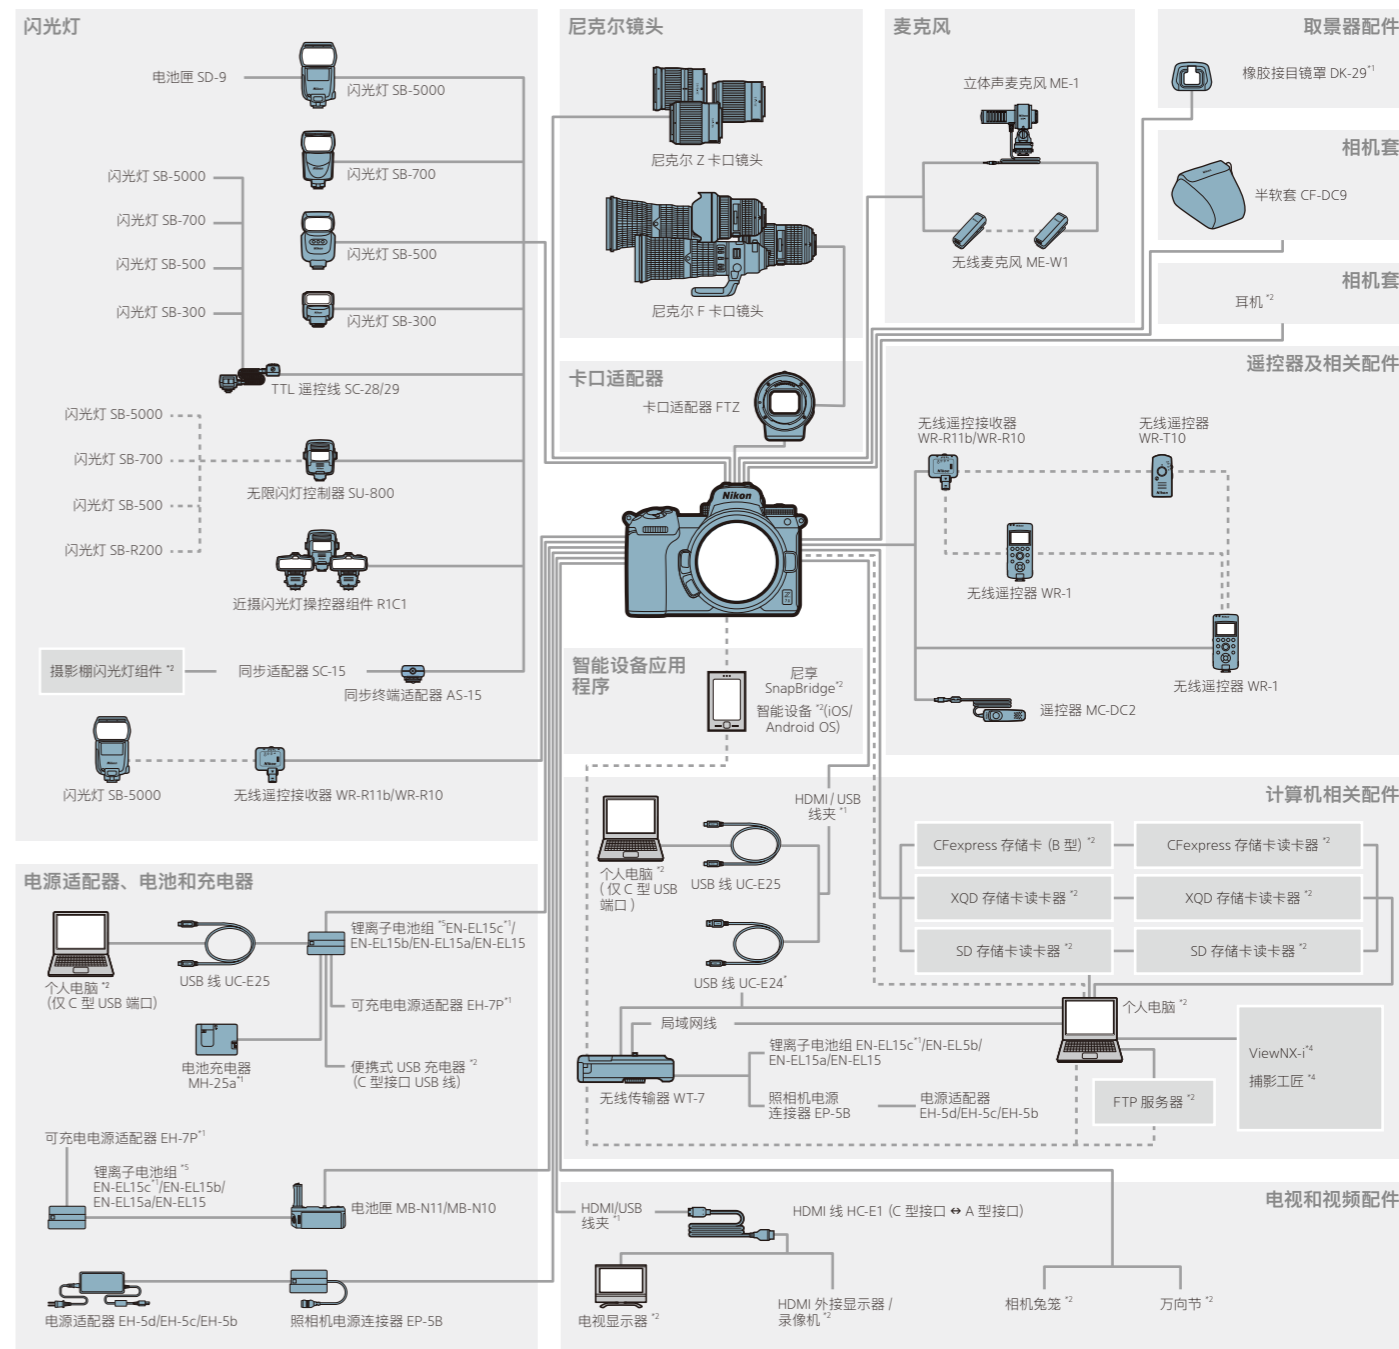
闪光灯

电池匣 SD-9
闪光灯 SB-5000
闪光灯 SB-700
闪光灯 SB-5000
闪光灯 SB-700
闪光灯 SB-500
闪光灯 SB-300
闪光灯 SB-500
闪光灯 SB-300
TTL 遥控线 SC-28/29
闪光灯 SB-5000
闪光灯 SB-700
无限闪灯控制器 SU-800
闪光灯 SB-500
闪光灯 SB-R200
近摄闪光灯操控器组件 R1C1
摄影棚闪光灯组件 $^{*2}$
同步适配器 SC-15
同步终端适配器 AS-15
闪光灯 SB-5000
无线遥控接收器 WR-R11b/WR-R10

尼克尔镜头

尼克尔 Z 卡口镜头
尼克尔 F 卡口镜头

卡口适配器

卡口适配器 FTZ

麦克风

立体声麦克风 ME-1
无线麦克风 ME-W1

取景器配件

橡胶接目镜罩 DK-29$^{*1}$

相机套

半软套 CF-DC9

相机套

耳机 $^{*2}$

遥控器及相关配件

无线遥控接收器 WR-R11b/WR-R10
无线遥控器 WR-T10
无线遥控器 WR-1
无线遥控器 WR-1
遥控器 MC-DC2

智能设备应用程序

尼享 SnapBridge$^{*2}$
智能设备 $^{*2}$(iOS/ Android OS)

计算机相关配件

HDMI / USB 线夹 $^{*1}$
个人电脑 $^{*2}$ (仅 C 型 USB 端口)
USB 线 UC-E25
USB 线 UC-E24$^{*}$
CFexpress 存储卡 (B 型) $^{*2}$
CFexpress 存储卡读卡器 $^{*2}$
XQD 存储卡读卡器 $^{*2}$
XQD 存储卡读卡器 $^{*2}$
SD 存储卡读卡器 $^{*2}$
SD 存储卡读卡器 $^{*2}$
个人电脑 $^{*2}$
局域网线
锂离子电池组 EN-EL15c$^{*1}$/EN-EL5b/ EN-EL15a/EN-EL15
无线传输器 WT-7
照相机电源连接器 EP-5B
电源适配器 EH-5d/EH-5c/EH-5b
FTP 服务器 $^{*2}$
ViewNX-i$^{*4}$
捕影工匠 $^{*4}$

电源适配器、电池和充电器

个人电脑 $^{*2}$ (仅 C 型 USB 端口)
USB 线 UC-E25
锂离子电池组 $^{*5}$EN-EL15c$^{*1}$/ EN-EL15b/EN-EL15a/EN-EL15
可充电电源适配器 EH-7P$^{*1}$
电池充电器 MH-25a$^{*1}$
便携式 USB 充电器 $^{*2}$ (C 型接口 USB 线)
可充电电源适配器 EH-7P$^{*1}$
锂离子电池组 $^{*5}$ EN-EL15c$^{*1}$/EN-EL15b/ EN-EL15a/EN-EL15
电池匣 MB-N11/MB-N10
电源适配器 EH-5d/EH-5c/EH-5b
照相机电源连接器 EP-5B

电视和视频配件

HDMI/USB 线夹 $^{*1}$
HDMI 线 HC-E1 (C 型接口 ↔ A 型接口)
电视显示器 $^{*2}$
HDMI 外接显示器 / 录像机 $^{*2}$
相机兔笼 $^{*2}$
万向节 $^{*2}$